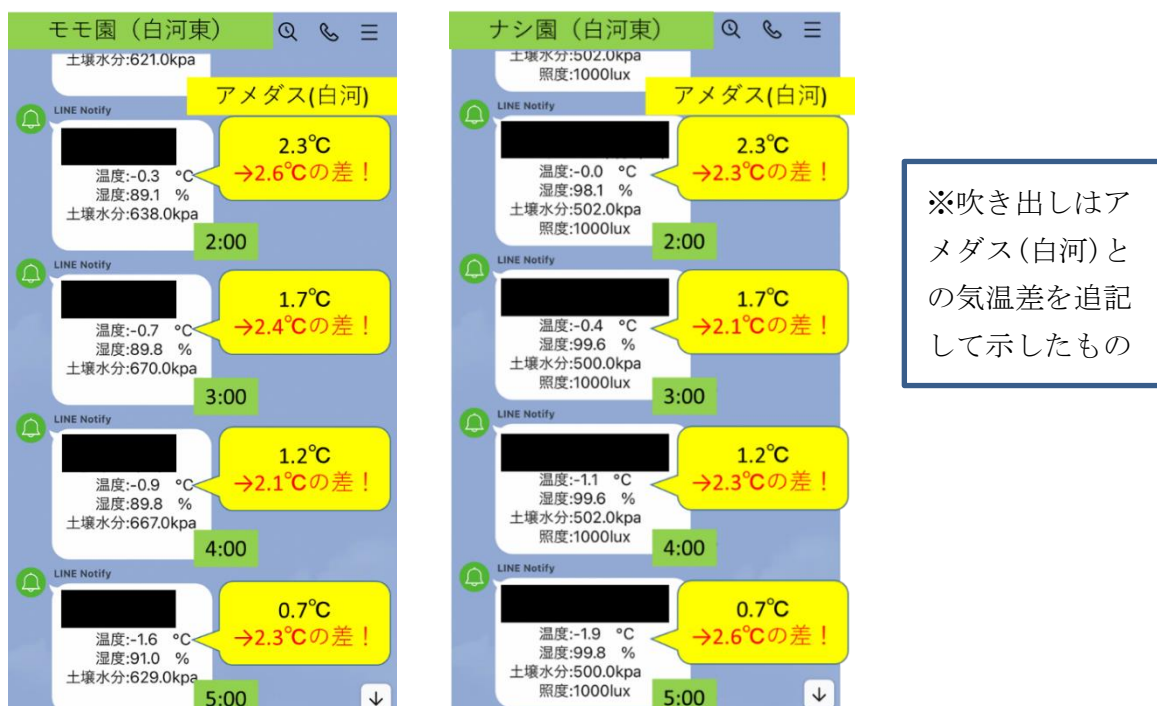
モモ園（白河東）

土壌水分:621.0kpa

アメダス(白河)

LINE Notify

温度:-0.3 °C
湿度:89.1 %
土壌水分:638.0kpa

2.3℃
→2.6℃の差！

2:00

LINE Notify

温度:-0.7 °C
湿度:89.8 %
土壌水分:670.0kpa

1.7℃
→2.4℃の差！

3:00

LINE Notify

温度:-0.9 °C
湿度:89.8 %
土壌水分:667.0kpa

1.2℃
→2.1℃の差！

4:00

LINE Notify

温度:-1.6 °C
湿度:91.0 %
土壌水分:629.0kpa

0.7℃
→2.3℃の差！

5:00

ナシ園（白河東）

土壌水分:502.0kpa
照度:1000lux

アメダス(白河)

LINE Notify

温度:-0.0 °C
湿度:98.1 %
土壌水分:502.0kpa
照度:1000lux

2.3℃
→2.3℃の差！

2:00

LINE Notify

温度:-0.4 °C
湿度:99.6 %
土壌水分:500.0kpa
照度:1000lux

1.7℃
→2.1℃の差！

3:00

LINE Notify

温度:-1.1 °C
湿度:99.6 %
土壌水分:502.0kpa
照度:1000lux

1.2℃
→2.3℃の差！

4:00

LINE Notify

温度:-1.9 °C
湿度:99.8 %
土壌水分:500.0kpa
照度:1000lux

0.7℃
→2.6℃の差！

5:00

※吹き出しはアメダス(白河)との気温差を追記して示したもの